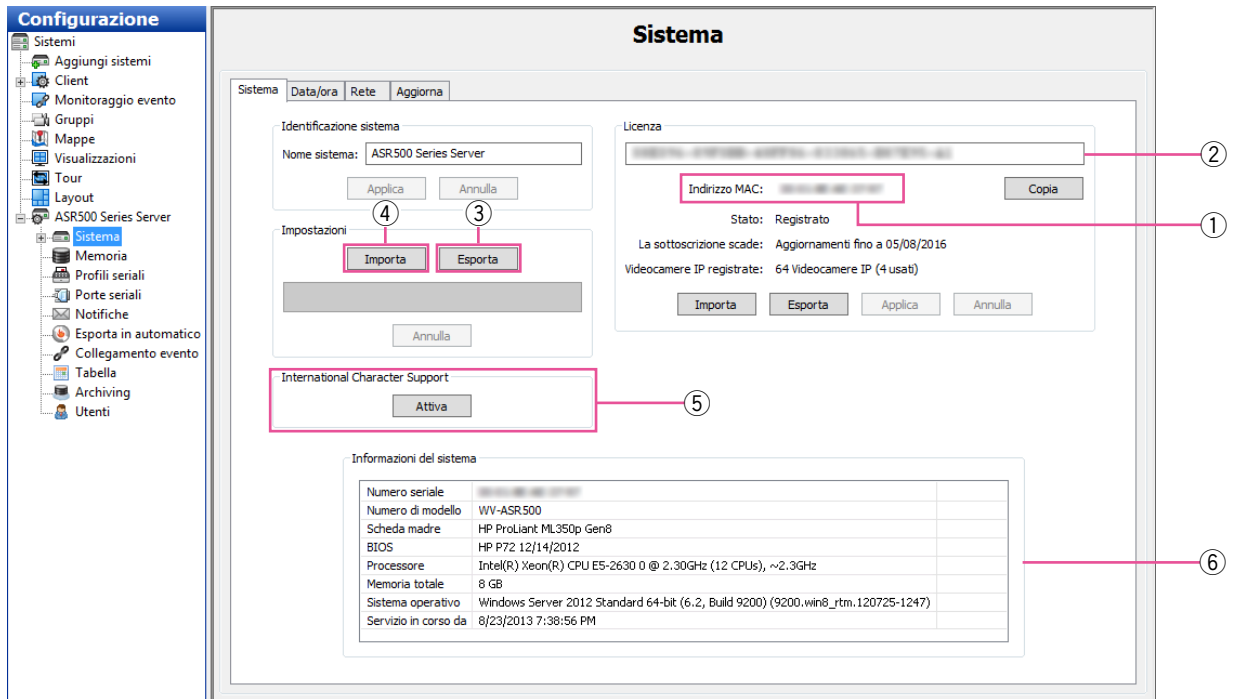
Configurazione

Sistemi
Aggiungi sistemi
Client
Monitoraggio evento
Gruppi
Mappe
Visualizzazioni
Tour
Layout
ASR500 Series Server
Sistema
Memoria
Profili seriali
Porte seriali
Notifiche
Esporta in automatico
Collegamento evento
Tabella
Archiving
Utenti

Sistema

Sistema | Data/ora | Rete | Aggiorna

Identificazione sistema
Nome sistema: ASR500 Series Server
Applica | Annulla

Impostazioni
④ ③
Importa | Esporta
Annulla

Licenza
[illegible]
Indirizzo MAC: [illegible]
Copia
Stato: Registrato
La sottoscrizione scade: Aggiornamenti fino a 05/08/2016
Videocamere IP registrate: 64 Videocamere IP (4 usati)
Importa | Esporta | Applica | Annulla

②
①

International Character Support
Attiva
⑤

Informazioni del sistema

| | |
|---|---|
| Numero seriale | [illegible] |
| Numero di modello | WV-ASR500 |
| Scheda madre | HP ProLiant ML350p Gen8 |
| BIOS | HP P72 12/14/2012 |
| Processore | Intel(R) Xeon(R) CPU E5-2630 0 @ 2.30GHz (12 CPUs), ~2.3GHz |
| Memoria totale | 8 GB |
| Sistema operativo | Windows Server 2012 Standard 64-bit (6.2, Build 9200) (9200.win8_rtm.120725-1247) |
| Servizio in corso da | 8/23/2013 7:38:56 PM |

⑥